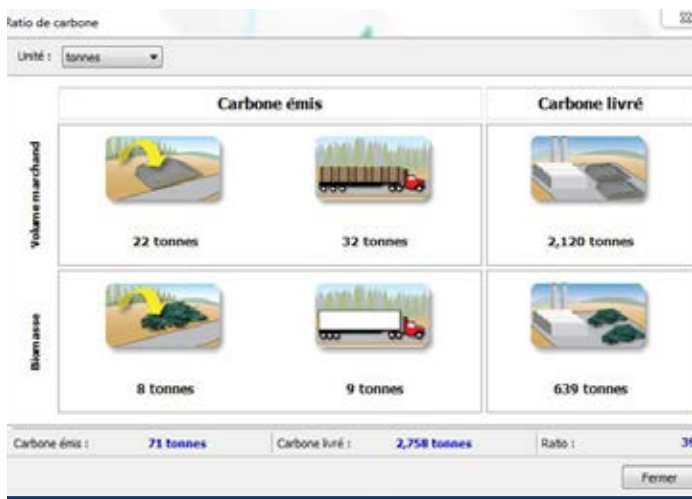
Ratio de carbone

Unité : tonnes

| | Carbone émis | | Carbone livré |
|---|---|---|---|
| Volume marchand | 22 tonnes | 32 tonnes | 2,120 tonnes |
| Biomasse | 8 tonnes | 9 tonnes | 639 tonnes |

Carbone émis : 71 tonnes
Carbone livré : 2,758 tonnes
Ratio : 3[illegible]

Fermer